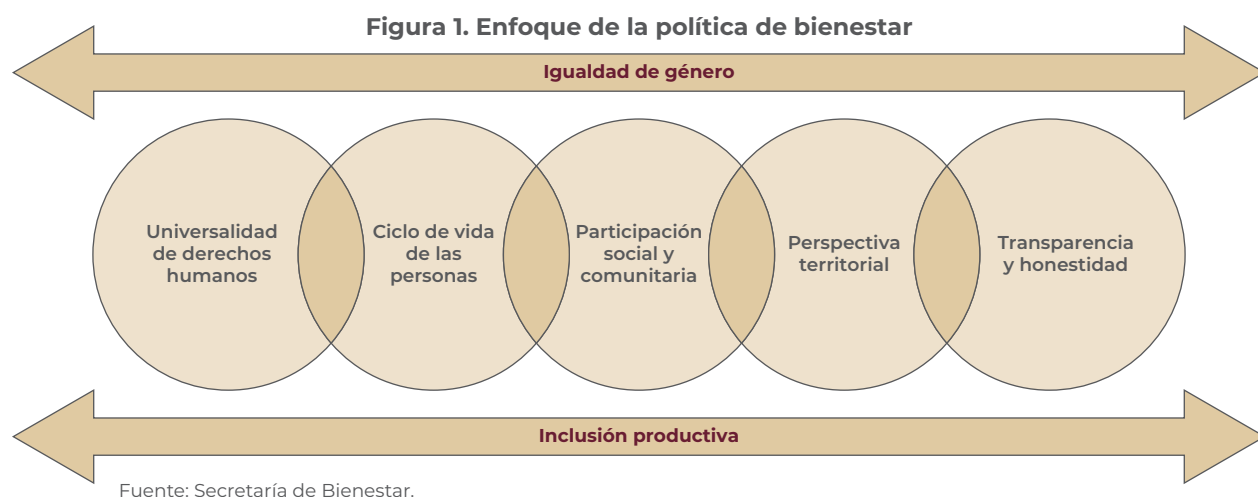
Figura 1. Enfoque de la política de bienestar

Igualdad de género

Universalidad de derechos humanos

Ciclo de vida de las personas

Participación social y comunitaria

Perspectiva territorial

Transparencia y honestidad

Inclusión productiva

Fuente: Secretaría de Bienestar.